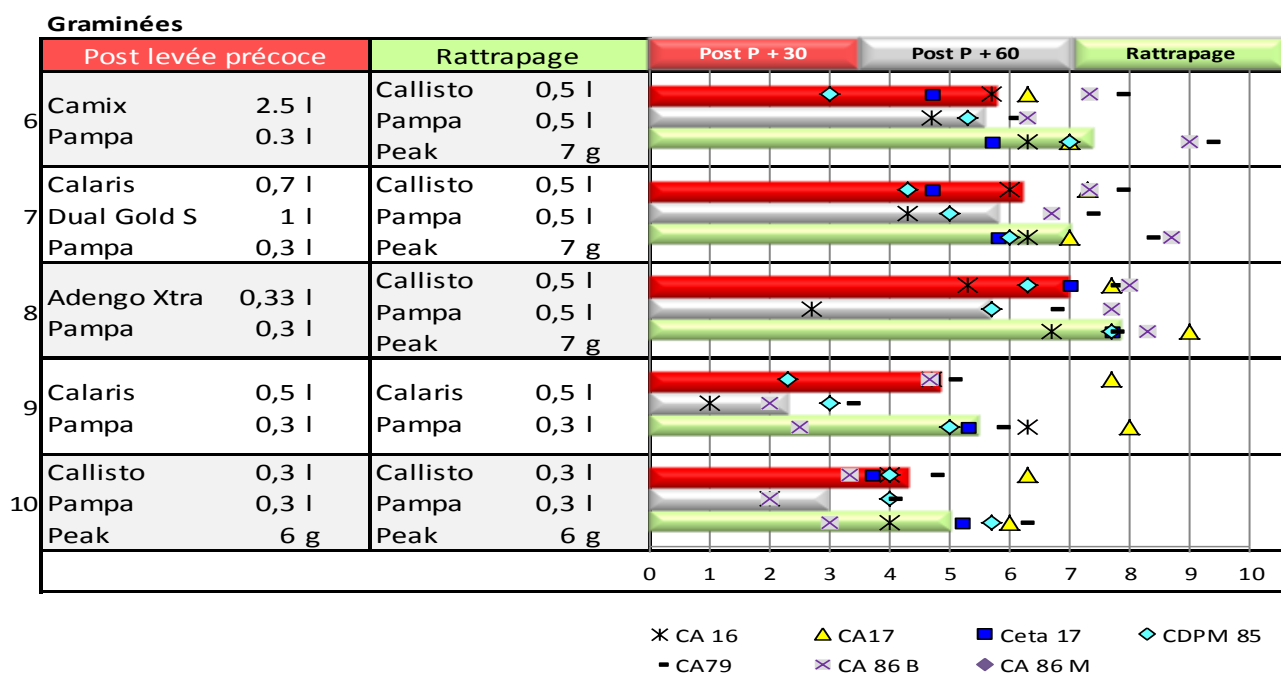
Graminées

| | Post levée précoce | Rattrapage |
|---|---|---|
| 6 | Camix 2.5 l<br>Pampa 0.3 l | Callisto 0,5 l<br>Pampa 0,5 l<br>Peak 7 g |
| 7 | Calaris 0,7 l<br>Dual Gold S 1 l<br>Pampa 0,3 l | Callisto 0,5 l<br>Pampa 0,5 l<br>Peak 7 g |
| 8 | Adengo Xtra 0,33 l<br>Pampa 0,3 l | Callisto 0,5 l<br>Pampa 0,5 l<br>Peak 7 g |
| 9 | Calaris 0,5 l<br>Pampa 0,3 l | Calaris 0,5 l<br>Pampa 0,3 l |
| 10 | Callisto 0,3 l<br>Pampa 0,3 l<br>Peak 6 g | Callisto 0,3 l<br>Pampa 0,3 l<br>Peak 6 g |

Post P + 30 | Post P + 60 | Rattrapage

0 1 2 3 4 5 6 7 8 9 10

CA 16 CA17 Ceta 17 CDPM 85
CA79 CA 86 B CA 86 M